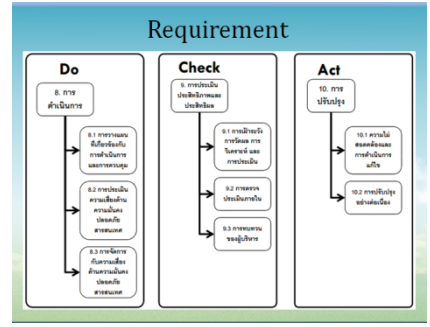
Requirement

Do

8. การดำเนินการ

8.1 การวางแผนที่เกี่ยวข้องกับการดำเนินการและการควบคุม

8.2 การประเมินความเสี่ยงด้านความมั่นคงปลอดภัยสารสนเทศ

8.3 การจัดการกับความเสี่ยงด้านความมั่นคงปลอดภัยสารสนเทศ

Check

9. การประเมินประสิทธิภาพและประสิทธิผล

9.1 การเฝ้าระวังการวัดผล การวิเคราะห์ และการประเมิน

9.2 การตรวจประเมินภายใน

9.3 การทบทวนของผู้บริหาร

Act

10. การปรับปรุง

10.1 ความไม่สอดคล้องและการดำเนินการแก้ไข

10.2 การปรับปรุงอย่างต่อเนื่อง